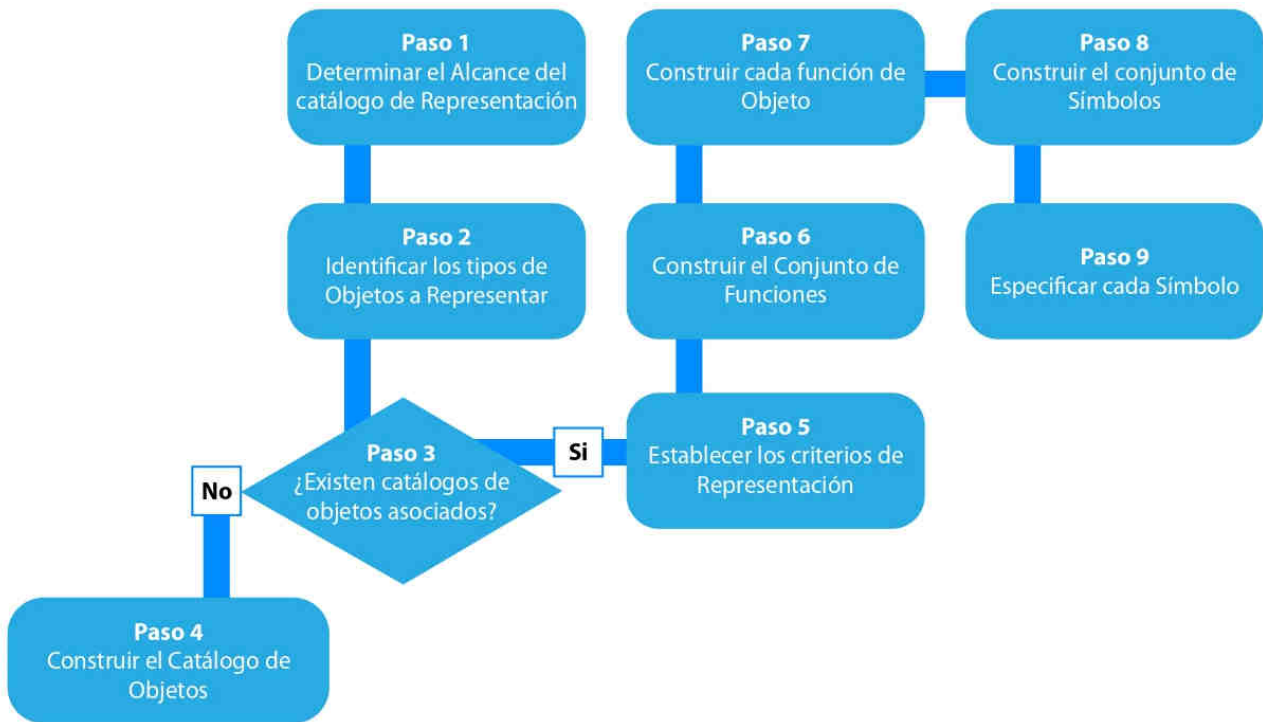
**Paso 1**
Determinar el Alcance del catálogo de Representación

**Paso 2**
Identificar los tipos de Objetos a Representar

**Paso 3**
¿Existen catálogos de objetos asociados?

No

**Paso 4**
Construir el Catálogo de Objetos

Si

**Paso 5**
Establecer los criterios de Representación

**Paso 6**
Construir el Conjunto de Funciones

**Paso 7**
Construir cada función de Objeto

**Paso 8**
Construir el conjunto de Símbolos

**Paso 9**
Especificar cada Símbolo